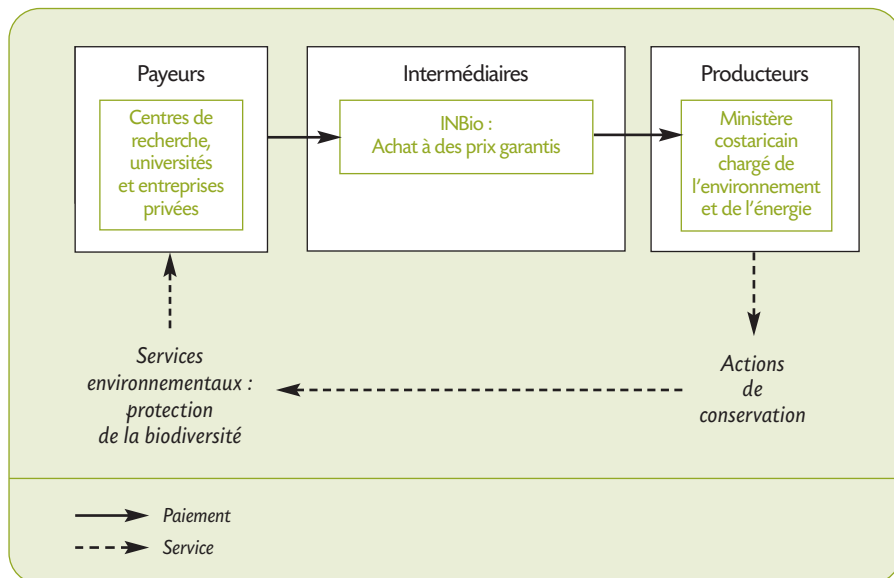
Payeurs

Centres de recherche, universités et entreprises privées

Intermédiaires

INBio : Achat à des prix garantis

Producteurs

Ministère costaricain chargé de l'environnement et de l'énergie

Services environnementaux : protection de la biodiversité

Actions de conservation

Paiement

Service